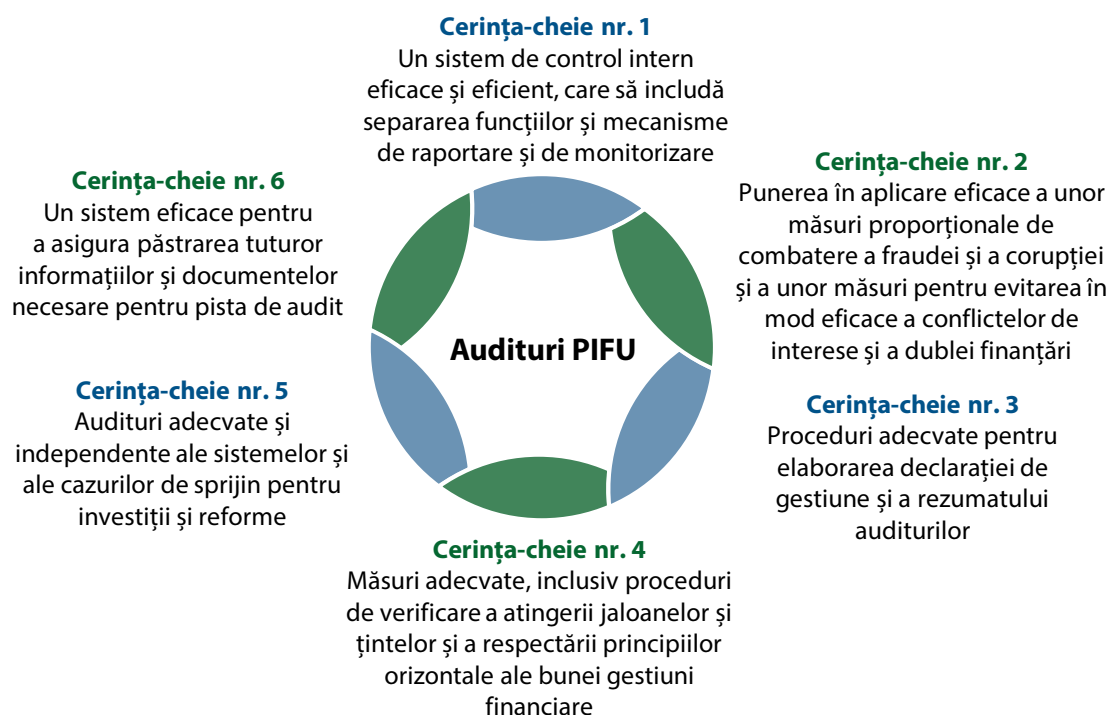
Cerința-cheie nr. 1
Un sistem de control intern eficace și eficient, care să includă separarea funcțiilor și mecanisme de raportare și de monitorizare

Cerința-cheie nr. 6
Un sistem eficace pentru a asigura păstrarea tuturor informațiilor și documentelor necesare pentru pista de audit

Cerința-cheie nr. 2
Punerea în aplicare eficace a unor măsuri proporționale de combatere a fraudei și a corupției și a unor măsuri pentru evitarea în mod eficace a conflictelor de interese și a dublei finanțări

Auditori PIFU

Cerința-cheie nr. 5
Audituri adecvate și independente ale sistemelor și ale cazurilor de sprijin pentru investiții și reforme

Cerința-cheie nr. 3
Proceduri adecvate pentru elaborarea declarației de gestiune și a rezumatului auditurilor

Cerința-cheie nr. 4
Măsuri adecvate, inclusiv proceduri de verificare a atingerii jaloanelor și țintelor și a respectării principiilor orizontale ale bunei gestiuni financiare